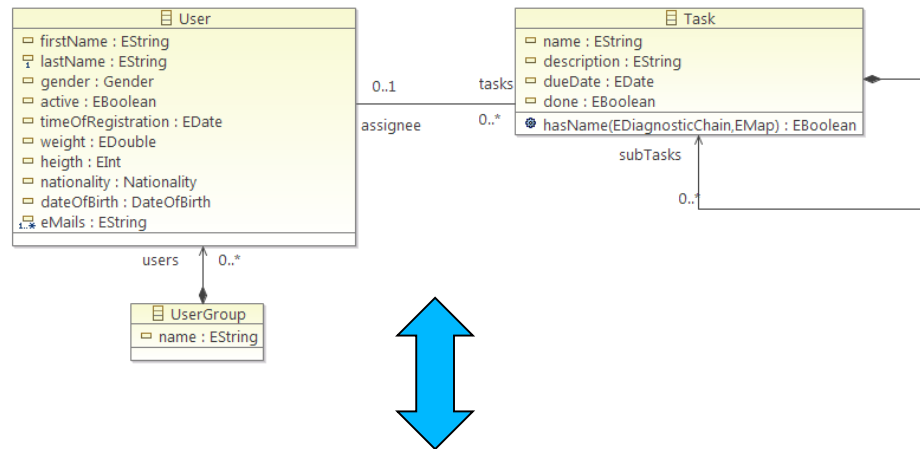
User
firstName : EString
lastName : EString
gender : Gender
active : EBoolean
timeOfRegistration : EDate
weight : EDouble
heigth : EInt
nationality : Nationality
dateOfBirth : DateOfBirth
eMails : EString

0..1
assignee
tasks
0..*

Task
name : EString
description : EString
dueDate : EDate
done : EBoolean
hasName(EDiagnosticChain,EMap) : EBoolean

subTasks
0..*

users
0..*

UserGroup
name : EString